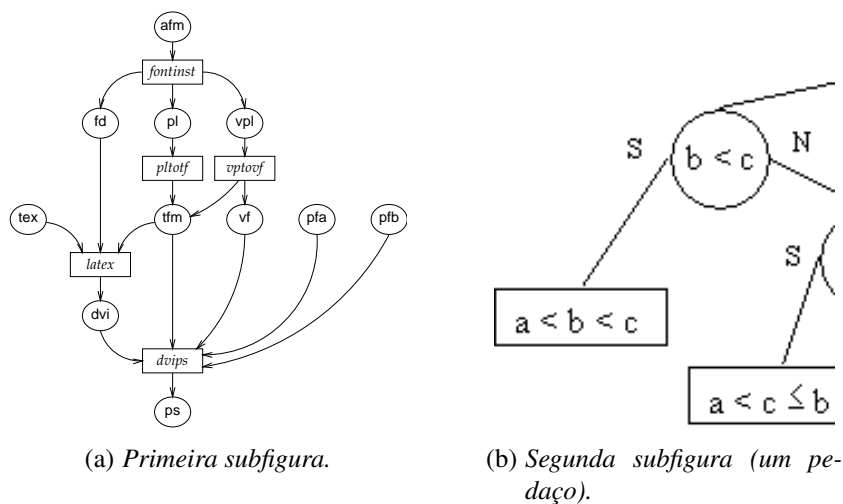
afm

fontinst

fd

pl

vpl

pltotf

vptovf

tex

tfm

vf

pfa

pfb

latex

dvi

dvips

ps

(a) *Primeira subfigura.*

S

$b < c$

N

S

$a < b < c$

$a < c \leq b$

(b) *Segunda subfigura (um pedaço).*